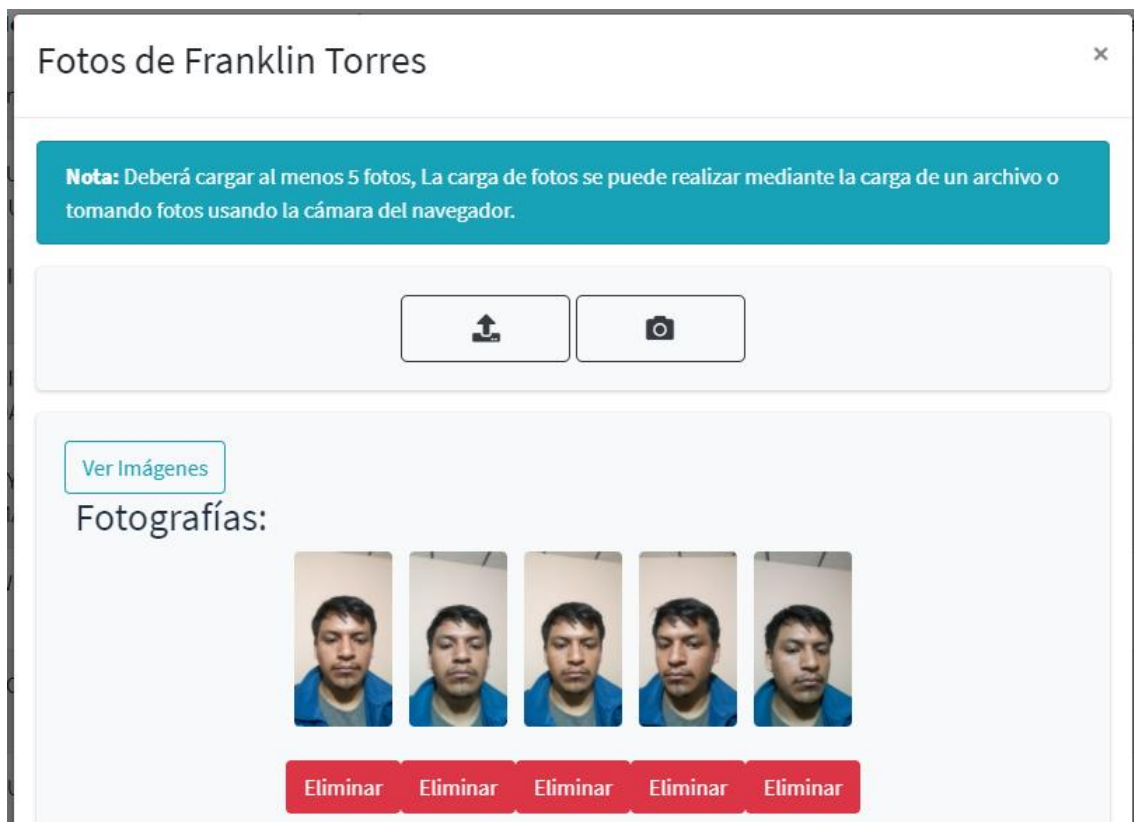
Fotos de Franklin Torres

×

**Nota:** Deberá cargar al menos 5 fotos, La carga de fotos se puede realizar mediante la carga de un archivo o tomando fotos usando la cámara del navegador.

Ver Imágenes

Fotografías:

Eliminar Eliminar Eliminar Eliminar Eliminar